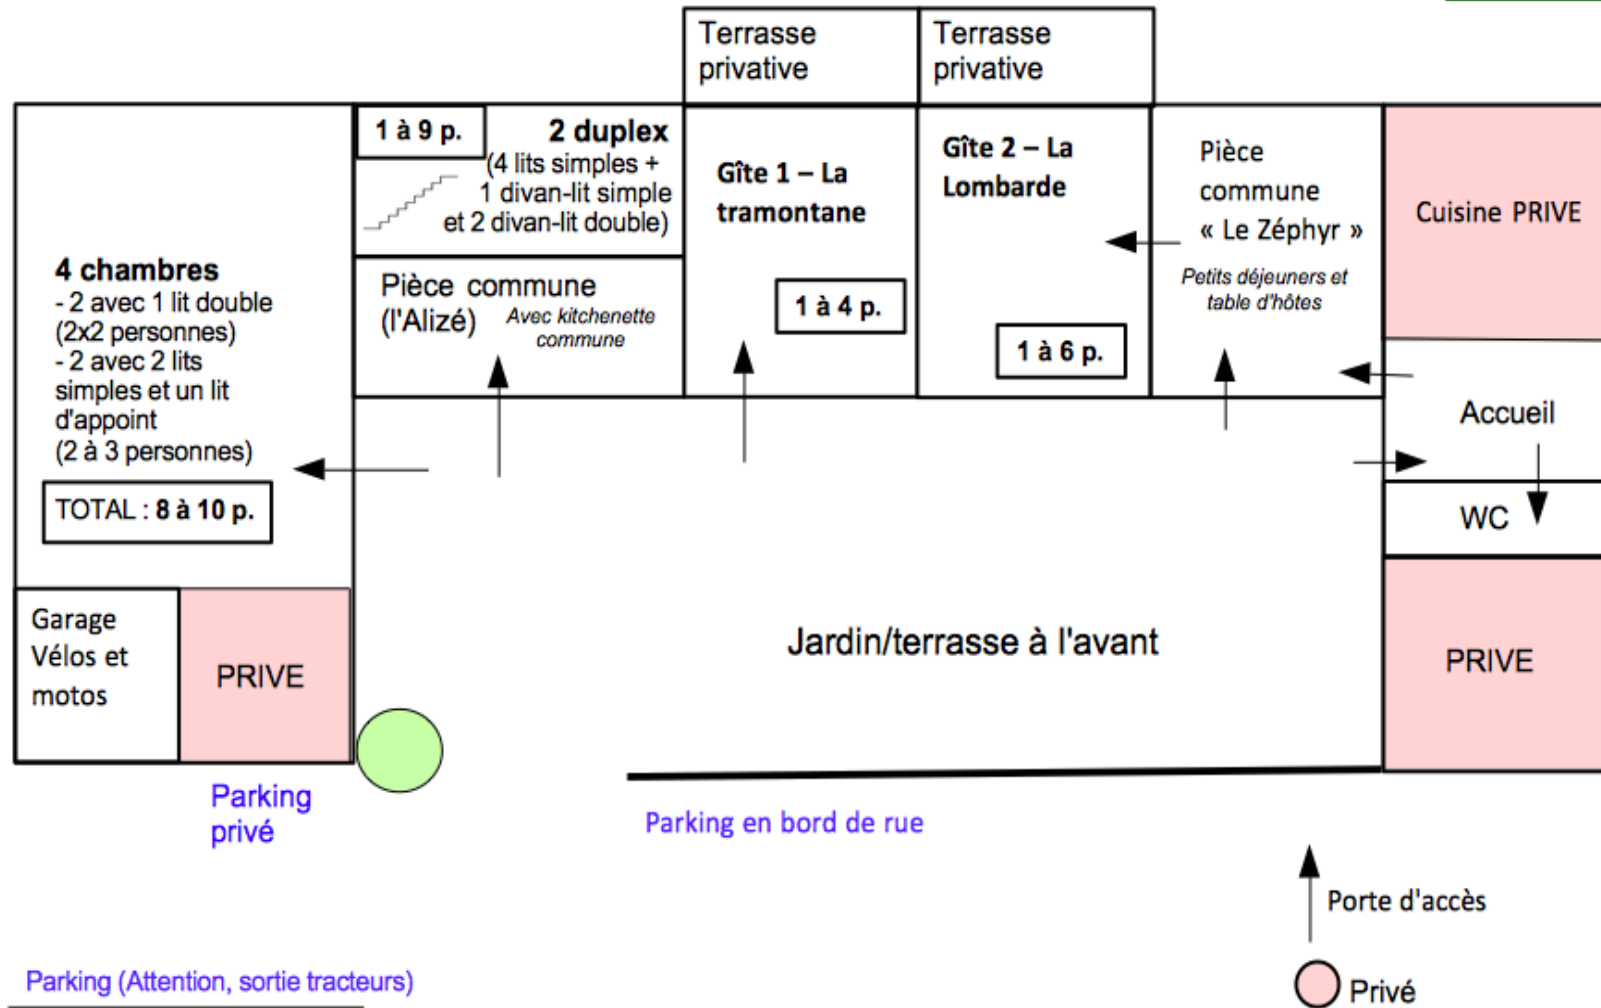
Terrasse privative

Terrasse privative

1 à 9 p.

2 duplex
(4 lits simples + 1 divan-lit simple et 2 divan-lit double)

Gîte 1 – La tramontane

1 à 4 p.

Gîte 2 – La Lombarde

1 à 6 p.

Pièce commune « Le Zéphyr »
Petits déjeuners et table d'hôtes

Cuisine PRIVE

4 chambres
- 2 avec 1 lit double (2x2 personnes)
- 2 avec 2 lits simples et un lit d'appoint (2 à 3 personnes)

TOTAL : 8 à 10 p.

Pièce commune (l'Alizé)
Avec kitchenette commune

Accueil

WC

Garage Vélos et motos

PRIVE

Jardin/terrasse à l'avant

PRIVE

Parking privé

Parking en bord de rue

Porte d'accès

Privé

Parking (Attention, sortie tracteurs)